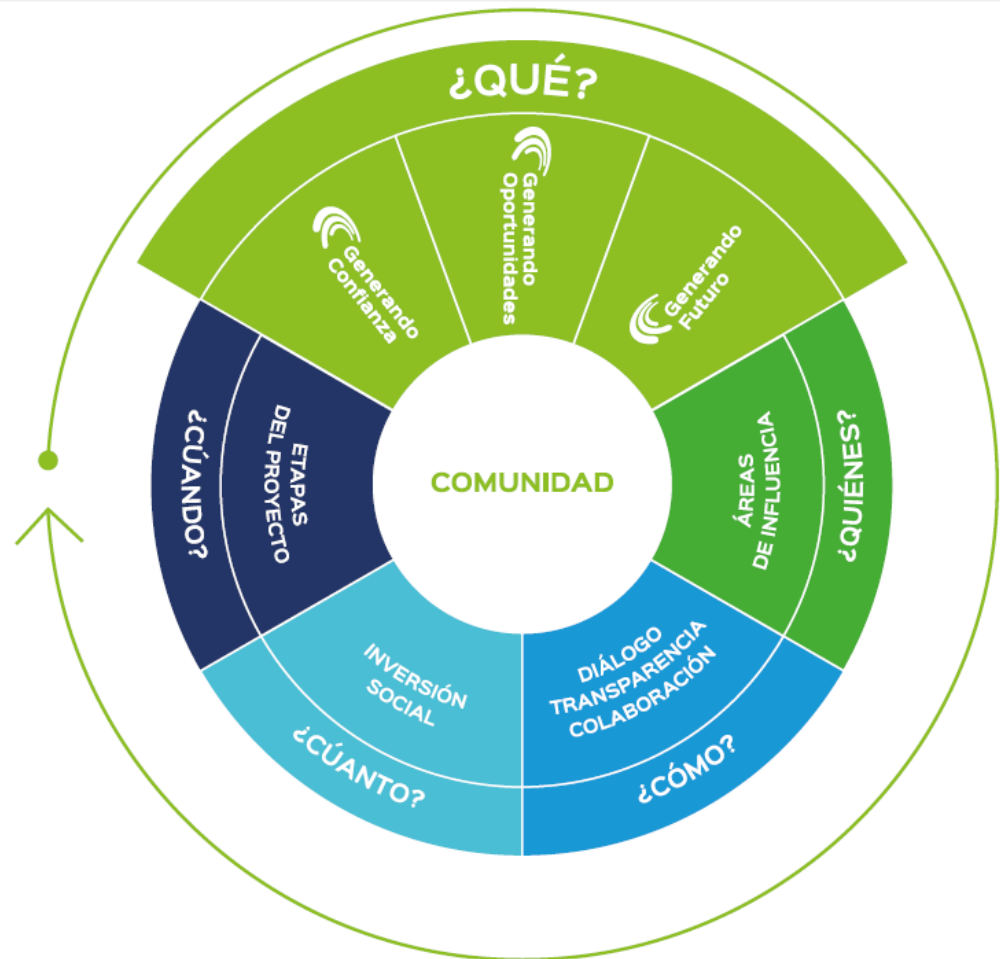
¿QUÉ?

Generando Confianza

Generando Oportunidades

Generando Futuro

¿CUÁNDO?

ETAPAS DEL PROYECTO

COMUNIDAD

ÁREAS DE INFLUENCIA

¿QUIÉNES?

INVERSIÓN SOCIAL

¿CÚANTO?

DIÁLOGO TRANSPARENCIA COLABORACIÓN

¿CÓMO?